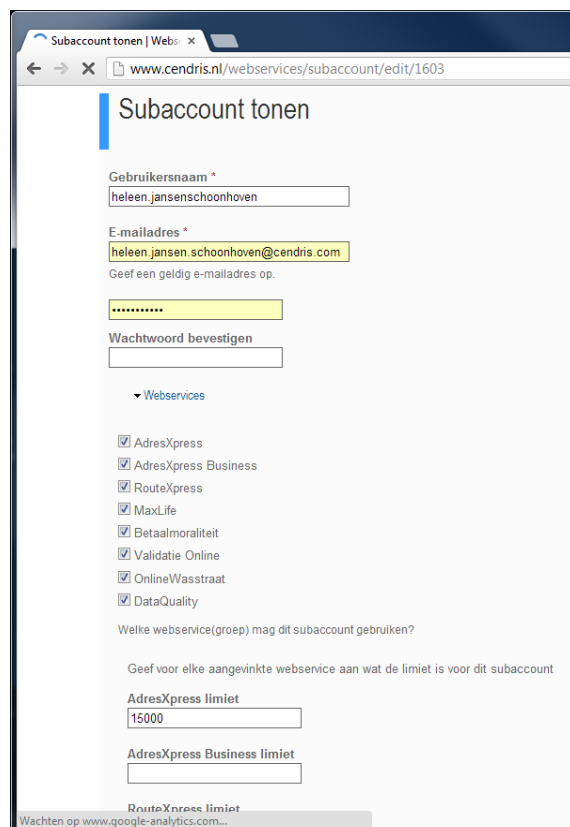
Subaccount tonen | Webs ×

www.cendris.nl/webservices/subaccount/edit/1603

Subaccount tonen

Gebruikersnaam *
heleen.jansenschoonhoven

E-mailadres *
heleen.jansen.schoonhoven@cendris.com
Geef een geldig e-mailadres op.

•••••••••••

Wachtwoord bevestigen

Webservices

AdresXpress
AdresXpress Business
RouteXpress
MaxLife
Betaalmoraliteit
Validatie Online
OnlineWasstraat
DataQuality

Welke webservice(groep) mag dit subaccount gebruiken?

Geef voor elke aangevinkte webservice aan wat de limiet is voor dit subaccount

AdresXpress limiet
15000

AdresXpress Business limiet

RouteXpress limiet

Wachten op www.google-analytics.com...